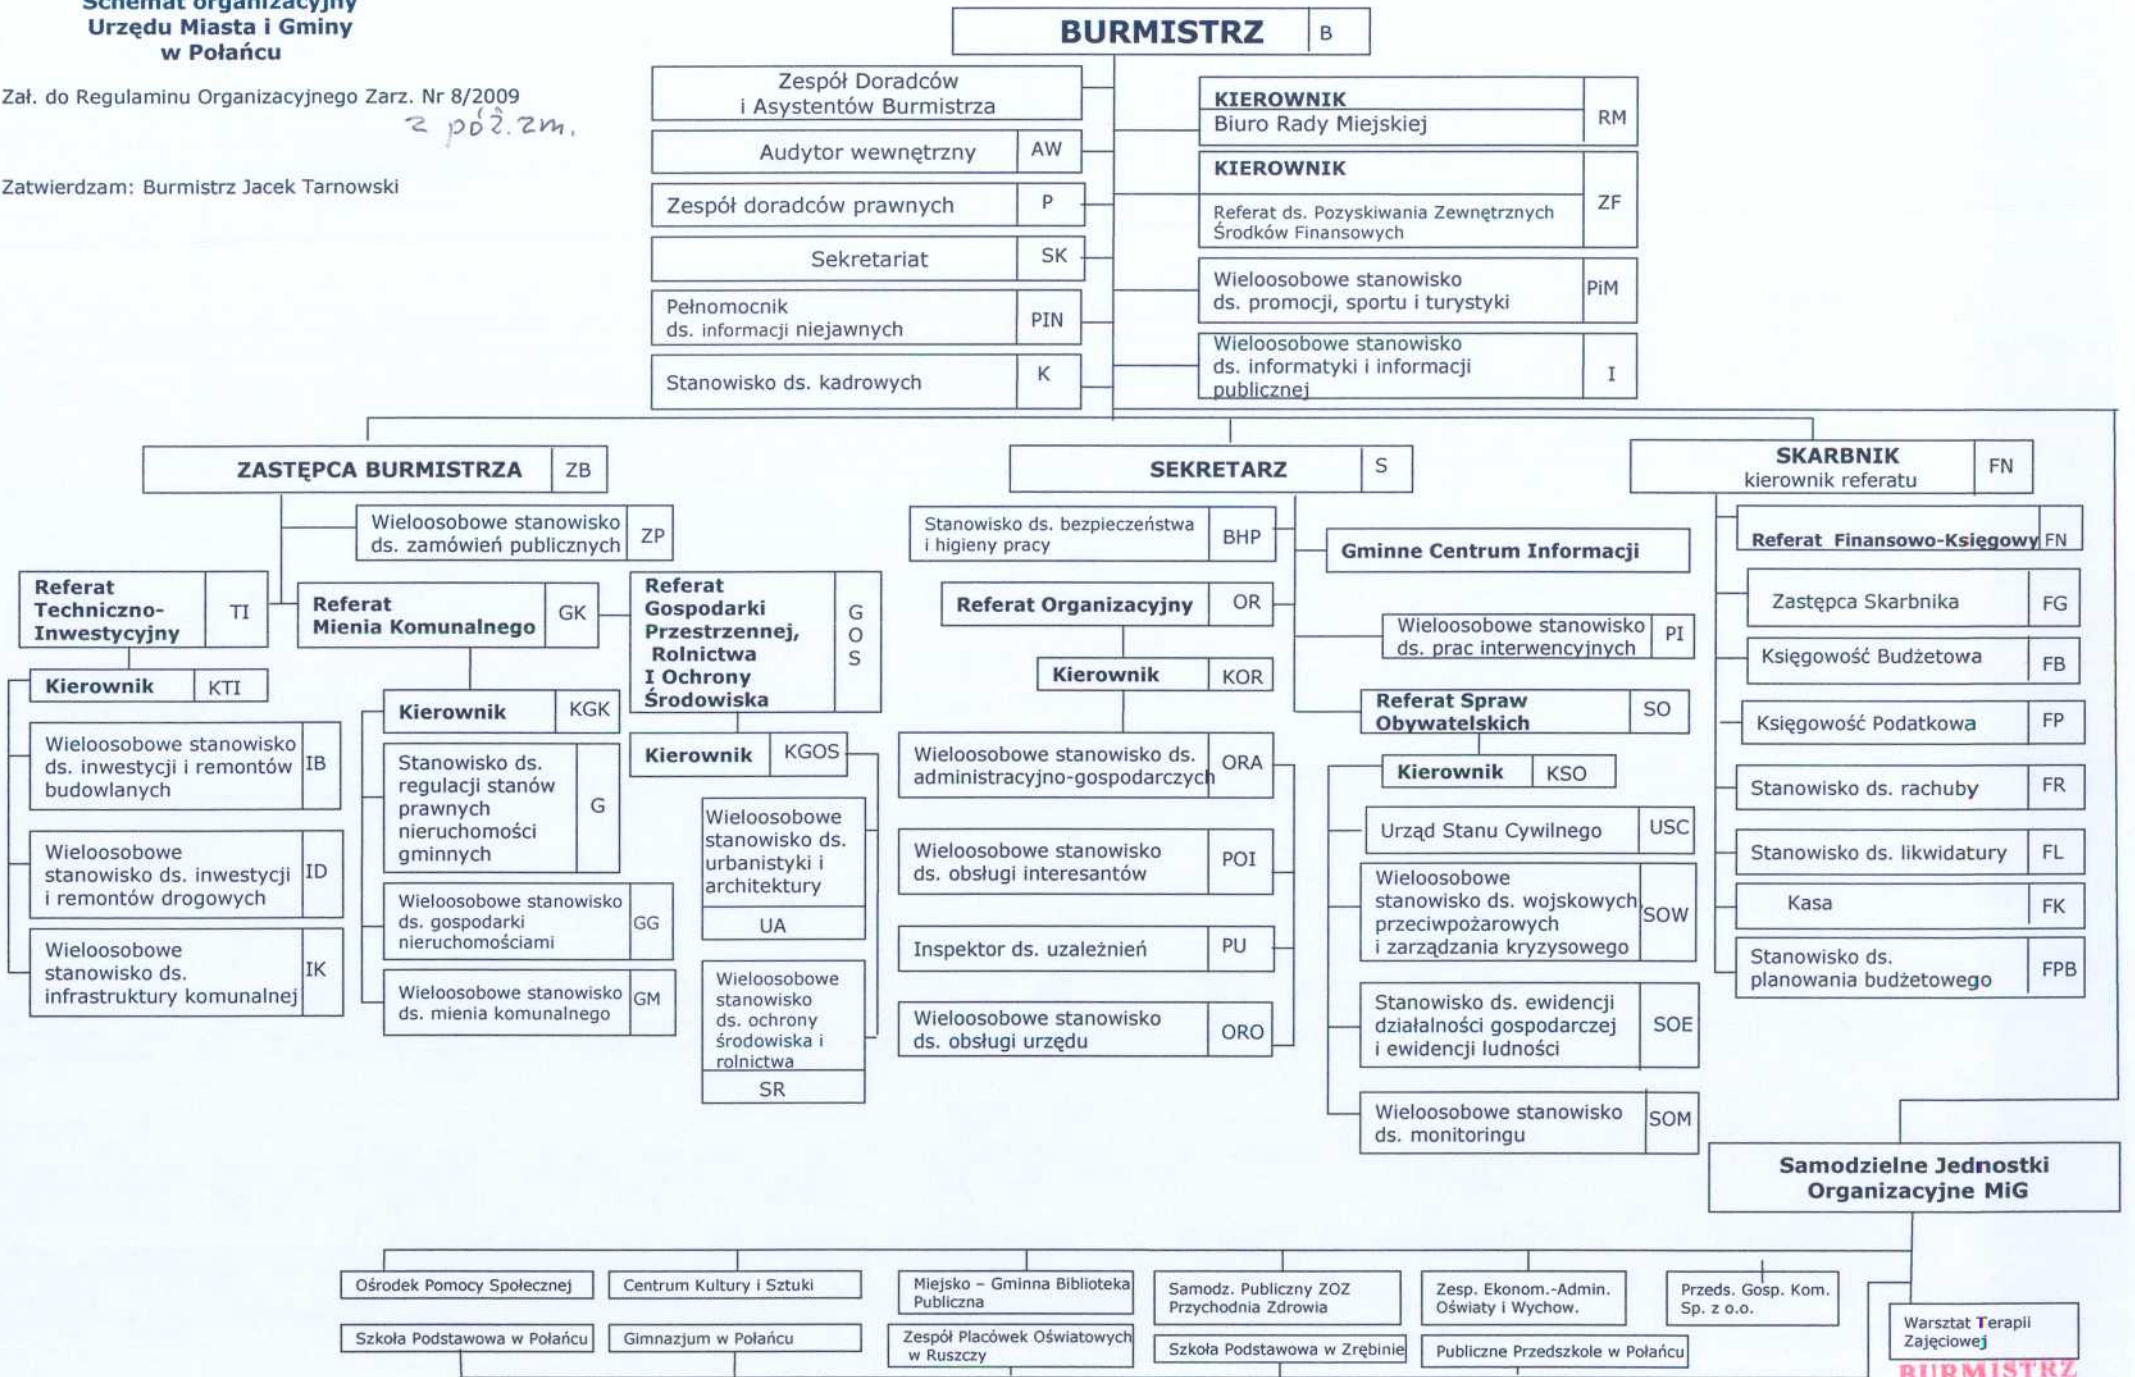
Schemat organizacyjny Urzędu Miasta i Gminy w Połańcu

Zał. do Regulaminu Organizacyjnego Zarz. Nr 8/2009
z póź. zm.

Zatwierdzam: Burmistrz Jacek Tarnowski

BURMISTRZ B

Zespół Doradców i Asystentów Burmistrza

Audytor wewnętrzny AW

Zespół doradców prawnych P

Sekretariat SK

Pełnomocnik ds. informacji niejawnych PIN

Stanowisko ds. kadrowych K

KIEROWNIK Biuro Rady Miejskiej RM

KIEROWNIK Referat ds. Pozyskiwania Zewnętrznych Środków Finansowych ZF

Wieloosobowe stanowisko ds. promocji, sportu i turystyki PiM

Wieloosobowe stanowisko ds. informatyki i informacji publicznej I

ZASTĘPCA BURMISTRZA ZB

Wieloosobowe stanowisko ds. zamówień publicznych ZP

Referat Techniczno-Inwestycyjny TI

Kierownik KTI

Wieloosobowe stanowisko ds. inwestycji i remontów budowlanych IB

Wieloosobowe stanowisko ds. inwestycji i remontów drogowych ID

Wieloosobowe stanowisko ds. infrastruktury komunalnej IK

Referat Mienia Komunalnego GK

Kierownik KGK

Stanowisko ds. regulacji stanów prawnych nieruchomości gminnych G

Wieloosobowe stanowisko ds. gospodarki nieruchomościami GG

Wieloosobowe stanowisko ds. mienia komunalnego GM

Referat Gospodarki Przestrzennej, Rolnictwa I Ochrony Środowiska GOS

Kierownik KGOS

Wieloosobowe stanowisko ds. urbanistyki i architektury UA

Wieloosobowe stanowisko ds. ochrony środowiska i rolnictwa SR

SEKRETARZ S

Stanowisko ds. bezpieczeństwa i higieny pracy BHP

Referat Organizacyjny OR

Kierownik KOR

Wieloosobowe stanowisko ds. administracyjno-gospodarczych ORA

Wieloosobowe stanowisko ds. obsługi interesantów POI

Inspektor ds. uzależnień PU

Wieloosobowe stanowisko ds. obsługi urzędu ORO

Gminne Centrum Informacji

Wieloosobowe stanowisko ds. prac interwencyjnych PI

Referat Spraw Obywatelskich SO

Kierownik KSO

Urząd Stanu Cywilnego USC

Wieloosobowe stanowisko ds. wojskowych przeciwpożarowych i zarządzania kryzysowego SOW

Stanowisko ds. ewidencji działalności gospodarczej i ewidencji ludności SOE

Wieloosobowe stanowisko ds. monitoringu SOM

SKARBNIK kierownik referatu FN

Referat Finansowo-Księgowy FN

Zastępca Skarbnika FG

Księgowość Budżetowa FB

Księgowość Podatkowa FP

Stanowisko ds. rachuby FR

Stanowisko ds. likwidatury FL

Kasa FK

Stanowisko ds. planowania budżetowego FPB

Samodzielne Jednostki Organizacyjne MiG

Ośrodek Pomocy Społecznej

Centrum Kultury i Sztuki

Miejsko – Gminna Biblioteka Publiczna

Samodz. Publiczny ZOZ Przychodnia Zdrowia

Zesp. Ekonom.-Admin. Oświaty i Wychow.

Przeds. Gosp. Kom. Sp. z o.o.

Warsztat Terapii Zajęciowej

Szkoła Podstawowa w Połańcu

Gimnazjum w Połańcu

Zespół Placówek Oświatowych w Ruszczy

Szkoła Podstawowa w Zrębinie

Publiczne Przedszkole w Połańcu

BURMISTRZ